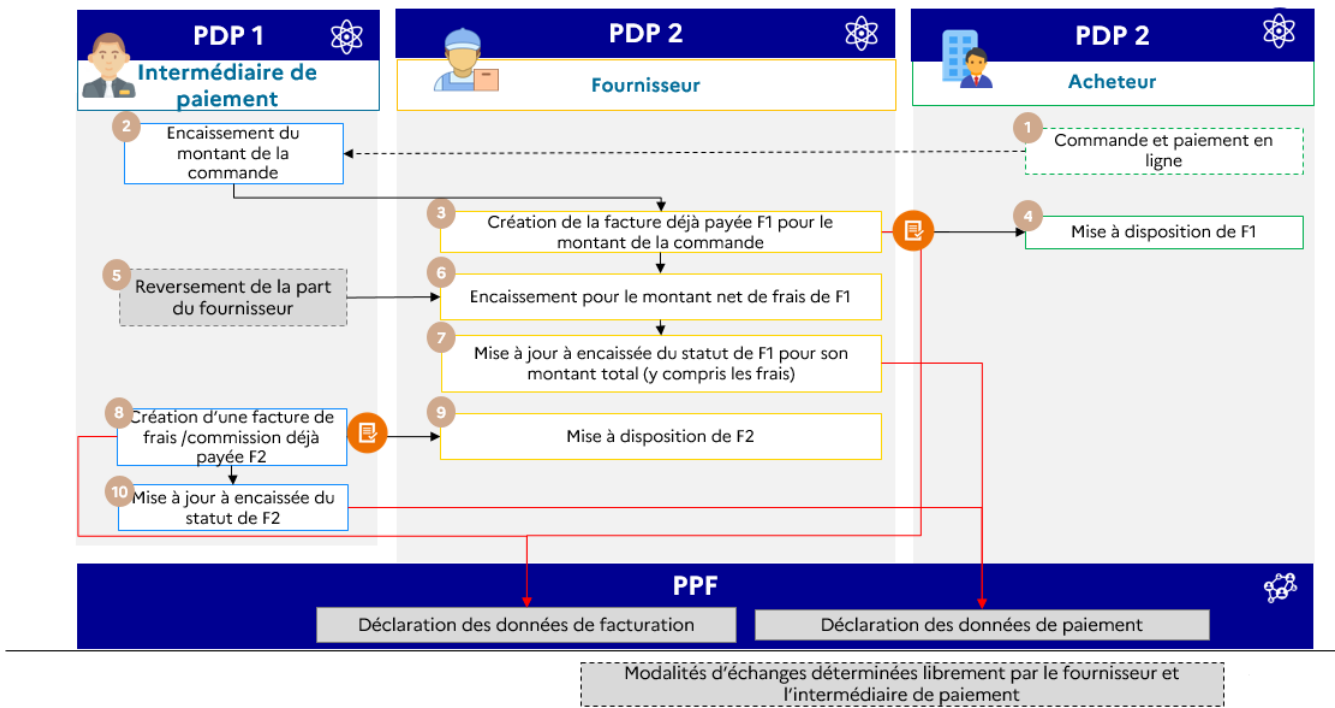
PDP 1
Intermédiaire de paiement

PDP 2
Fournisseur

PDP 2
Acheteur

1
Commande et paiement en ligne

2
Encaissement du montant de la commande

3
Création de la facture déjà payée F1 pour le montant de la commande

4
Mise à disposition de F1

5
Reversement de la part du fournisseur

6
Encaissement pour le montant net de frais de F1

7
Mise à jour à encaissée du statut de F1 pour son montant total (y compris les frais)

8
Création d'une facture de frais /commission déjà payée F2

9
Mise à disposition de F2

10
Mise à jour à encaissée du statut de F2

PPF
Déclaration des données de facturation
Déclaration des données de paiement

Modalités d'échanges déterminées librement par le fournisseur et l'intermédiaire de paiement